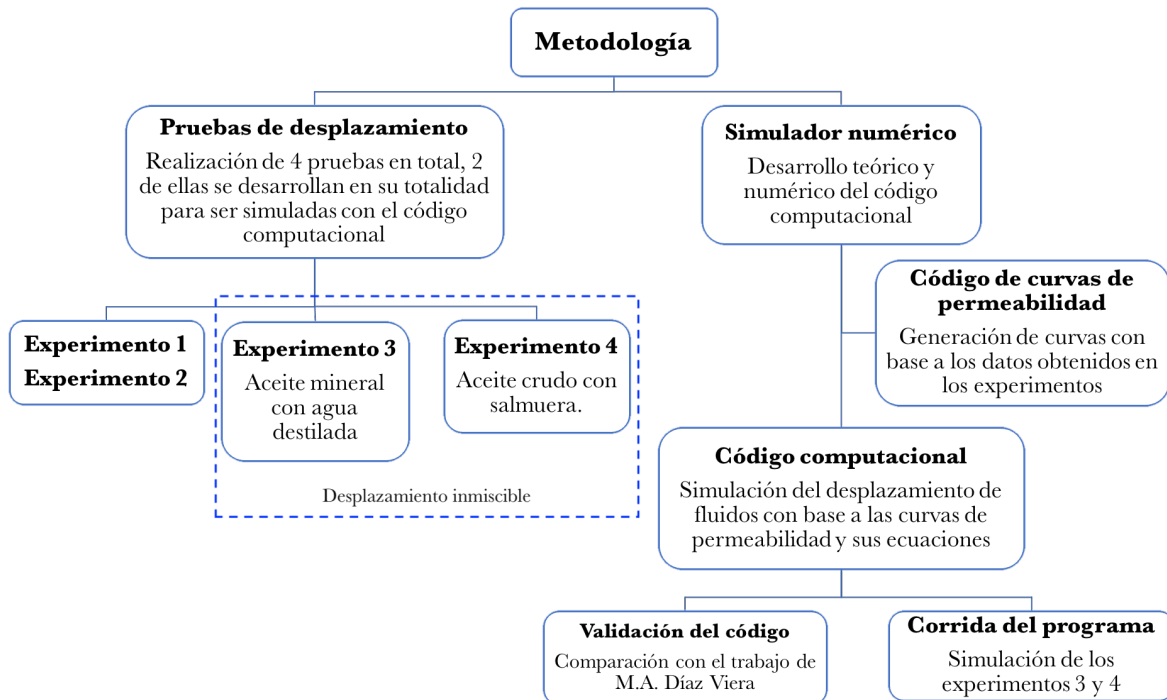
Metodología

Pruebas de desplazamiento

Realización de 4 pruebas en total, 2 de ellas se desarrollan en su totalidad para ser simuladas con el código computacional

Simulador numérico

Desarrollo teórico y numérico del código computacional

Código de curvas de permeabilidad

Generación de curvas con base a los datos obtenidos en los experimentos

Experimento 1
Experimento 2

Experimento 3

Aceite mineral con agua destilada

Experimento 4

Aceite crudo con salmuera.

Desplazamiento inmiscible

Código computacional

Simulación del desplazamiento de fluidos con base a las curvas de permeabilidad y sus ecuaciones

Validación del código

Comparación con el trabajo de M.A. Díaz Viera

Corrida del programa

Simulación de los experimentos 3 y 4